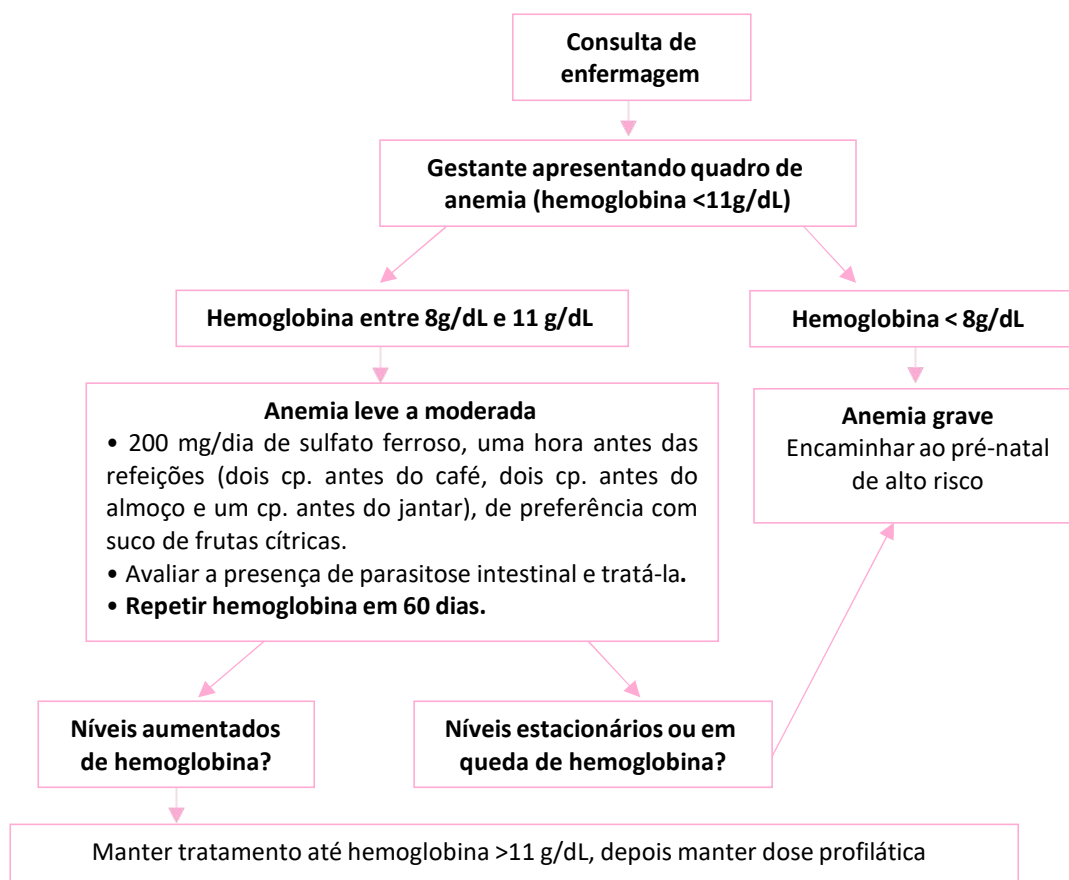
Consulta de enfermagem

Gestante apresentando quadro de anemia (hemoglobina <11g/dL)

Hemoglobina entre 8g/dL e 11 g/dL

Hemoglobina < 8g/dL

Anemia leve a moderada
• 200 mg/dia de sulfato ferroso, uma hora antes das refeições (dois cp. antes do café, dois cp. antes do almoço e um cp. antes do jantar), de preferência com suco de frutas cítricas.
• Avaliar a presença de parasitose intestinal e tratá-la.
• Repetir hemoglobina em 60 dias.

Anemia grave
Encaminhar ao pré-natal de alto risco

Níveis aumentados de hemoglobina?

Níveis estacionários ou em queda de hemoglobina?

Manter tratamento até hemoglobina >11 g/dL, depois manter dose profilática